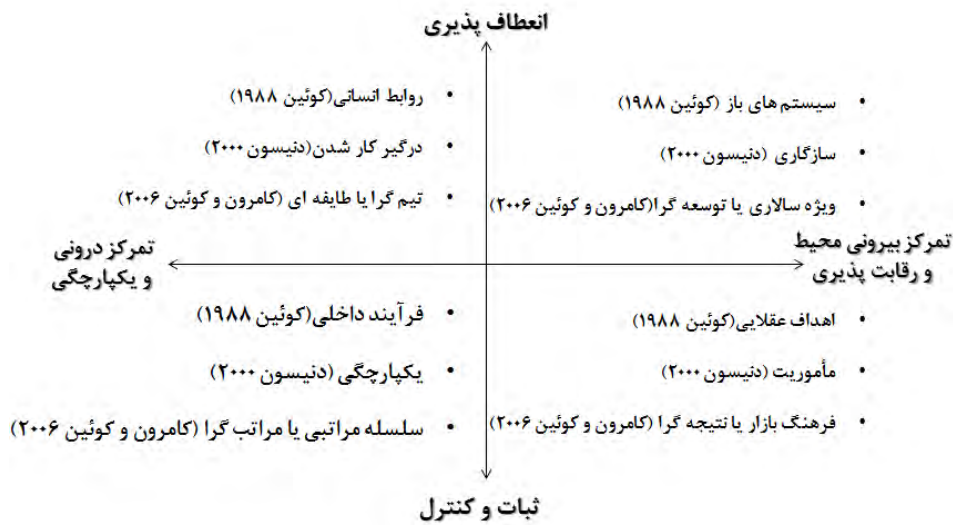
انعطاف پذیری

• روابط انسانی(کوئین ۱۹۸۸)
• درگیر کار شدن(دنیسون ۲۰۰۰)
• تیم گرا یا طایفه ای (کامرون و کوئین ۲۰۰۶)

• سیستم های باز (کوئین ۱۹۸۸)
• سازگاری (دنیسون ۲۰۰۰)
• ویژه سالاری یا توسعه گرا(کامرون و کوئین ۲۰۰۶)

تمرکز درونی و یکپارچگی

تمرکز بیرونی محیط و رقابت پذیری

• فرآیند داخلی(کوئین ۱۹۸۸)
• یکپارچگی (دنیسون ۲۰۰۰)
• سلسله مراتبی یا مراتب گرا (کامرون و کوئین ۲۰۰۶)

• اهداف عقلایی(کوئین ۱۹۸۸)
• مأموریت (دنیسون ۲۰۰۰)
• فرهنگ بازار یا نتیجه گرا (کامرون و کوئین ۲۰۰۶)

ثبات و کنترل